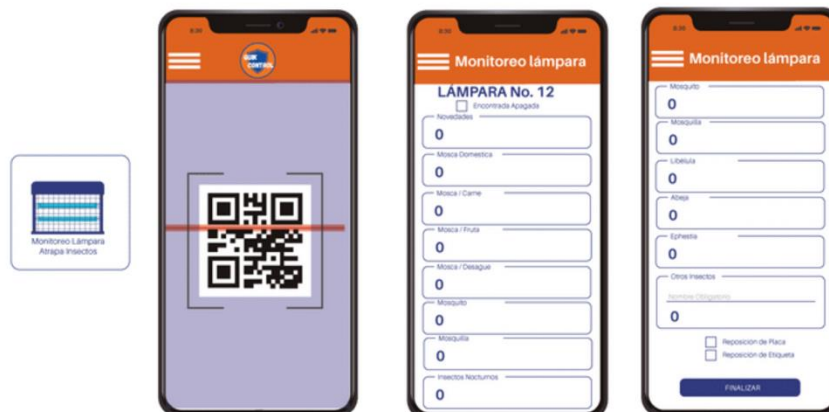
Monitoreo Lámpara Atrapa Insectos

8:30

SUR CONTROL

8:30

Monitoreo lámpara

LÁMPARA No. 12

Encontrada Apagada

Novedades
0

Mosca Domestica
0

Mosca / Carne
0

Mosca / Fruta
0

Mosca / Desague
0

Mosquito
0

Mosquilla
0

Insectos Nocturnos
0

8:30

Monitoreo lámpara

Mosquito
0

Mosquilla
0

Libélula
0

Abeja
0

Ephestia
0

Otros Insectos
Nombre Obligatorio
0

Reposición de Placa
Reposición de Etiqueta

FINALIZAR